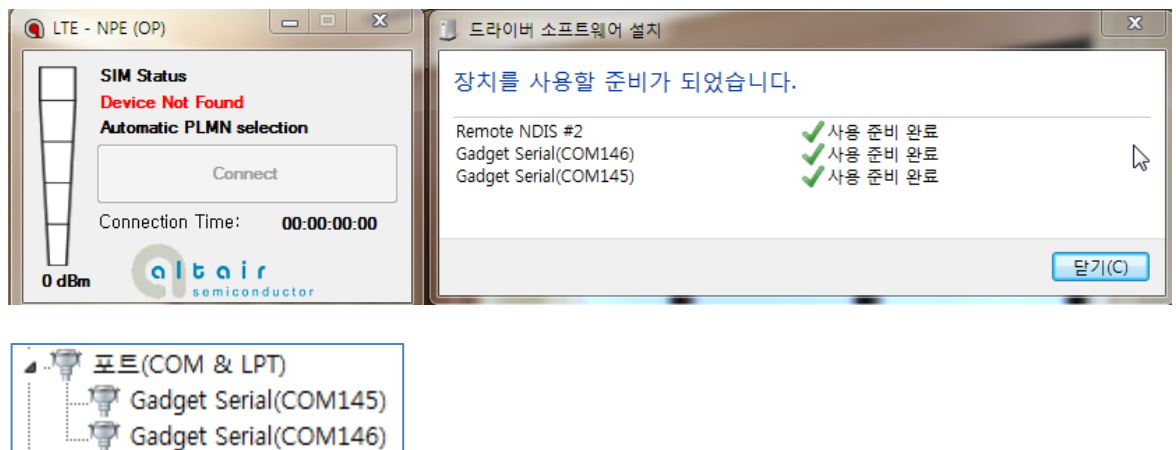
LTE - NPE (OP)

SIM Status
Device Not Found
Automatic PLMN selection

Connect

Connection Time: 00:00:00:00

0 dBm

altair
semiconductor

드라이버 소프트웨어 설치

장치를 사용할 준비가 되었습니다.

Remote NDIS #2 사용 준비 완료
Gadget Serial(COM146) 사용 준비 완료
Gadget Serial(COM145) 사용 준비 완료

닫기(C)

포트(COM & LPT)
Gadget Serial(COM145)
Gadget Serial(COM146)